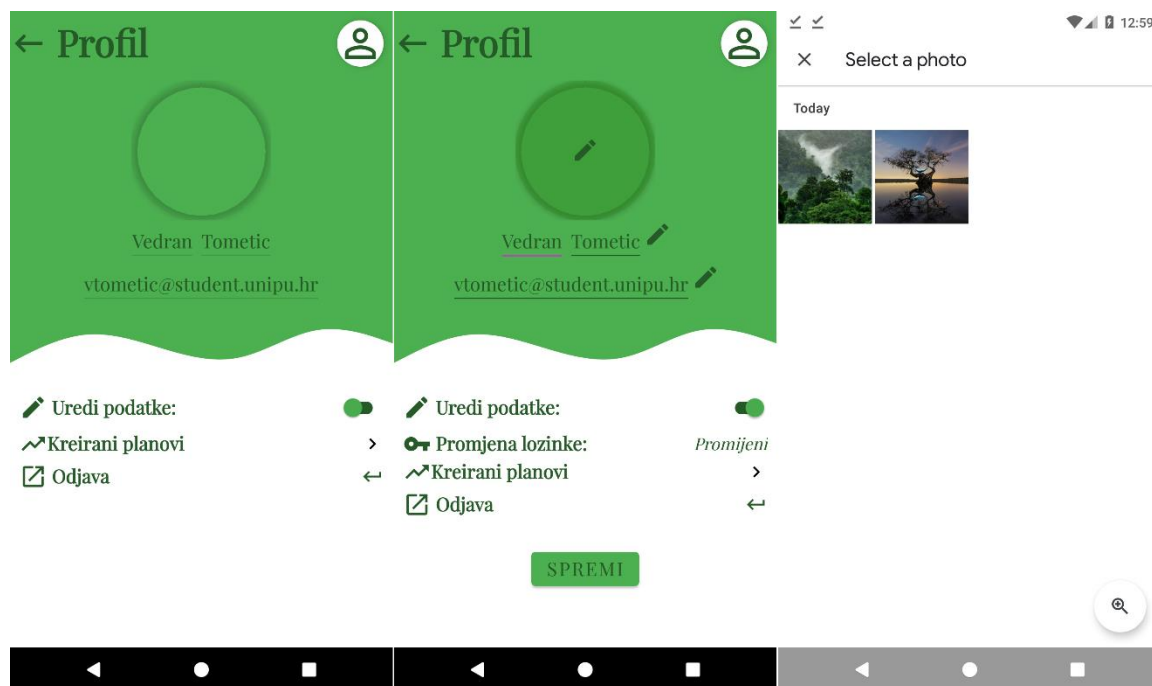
← Profil

Vedran Tometic

vtometic@student.unipu.hr

Uredi podatke:

Kreirani planovi >

Odjava ↩

← Profil

Vedran Tometic

vtometic@student.unipu.hr

Uredi podatke:

Promjena lozinke: Promijeni

Kreirani planovi >

Odjava ↩

SPREMI

12:59

× Select a photo

Today